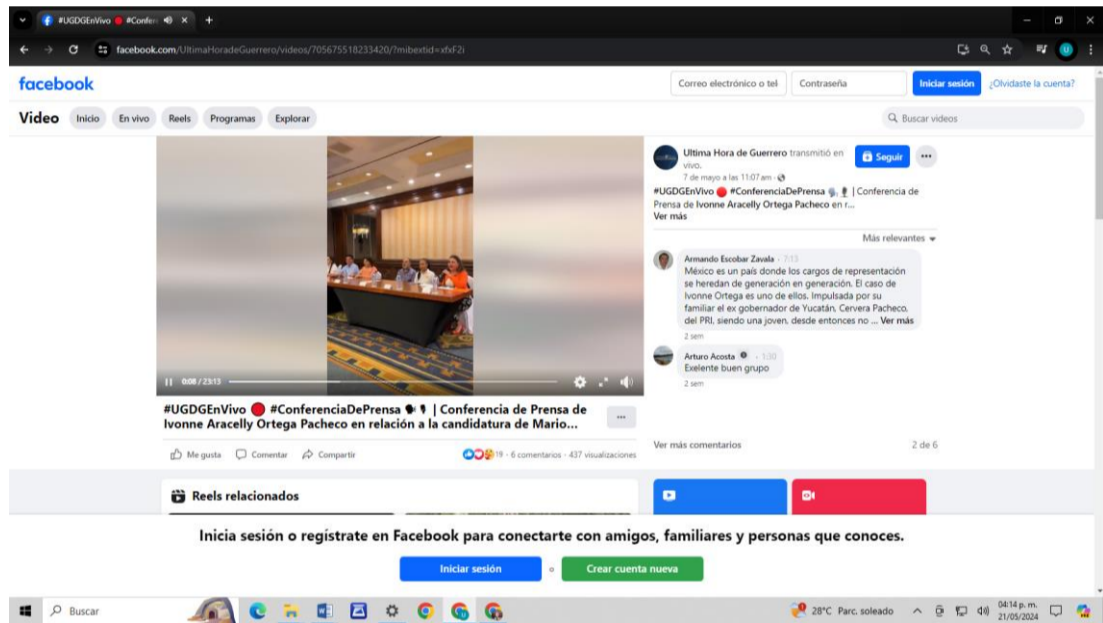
#UGDGEnVivo 🔴 #Confer ×

facebook.com/UltimaHoradeGuerrero/videos/705675518233420/?mibextid=xfxF2i

facebook

Correo electrónico o tel

Contraseña

Iniciar sesión

¿Olvidaste la cuenta?

Video Inicio En vivo Reels Programas Explorar

Buscar videos

0:08 / 23:13

#UGDGEnVivo 🔴 #ConferenciaDePrensa | Conferencia de Prensa de Ivonne Aracelly Ortega Pacheco en relación a la candidatura de Mario...

Me gusta Comentar Compartir

19 · 6 comentarios · 437 visualizaciones

Ultima Hora de Guerrero transmitió en vivo.

7 de mayo a las 11:07 am ·

Seguir

#UGDGEnVivo 🔴 #ConferenciaDePrensa | Conferencia de Prensa de Ivonne Aracelly Ortega Pacheco en r...

Ver más

Más relevantes

Armando Escobar Zavala · 7:13

México es un país donde los cargos de representación se heredan de generación en generación. El caso de Ivonne Ortega es uno de ellos. Impulsada por su familiar el ex gobernador de Yucatán, Cervera Pacheco, del PRI, siendo una joven, desde entonces no ... Ver más

2 sem

Arturo Acosta · 1:30

Exelente buen grupo

2 sem

Ver más comentarios

2 de 6

Reels relacionados

Inicia sesión o regístrate en Facebook para conectarte con amigos, familiares y personas que conoces.

Iniciar sesión

o

Crear cuenta nueva

Buscar

28°C Parc. soleado

04:14 p. m.
21/05/2024